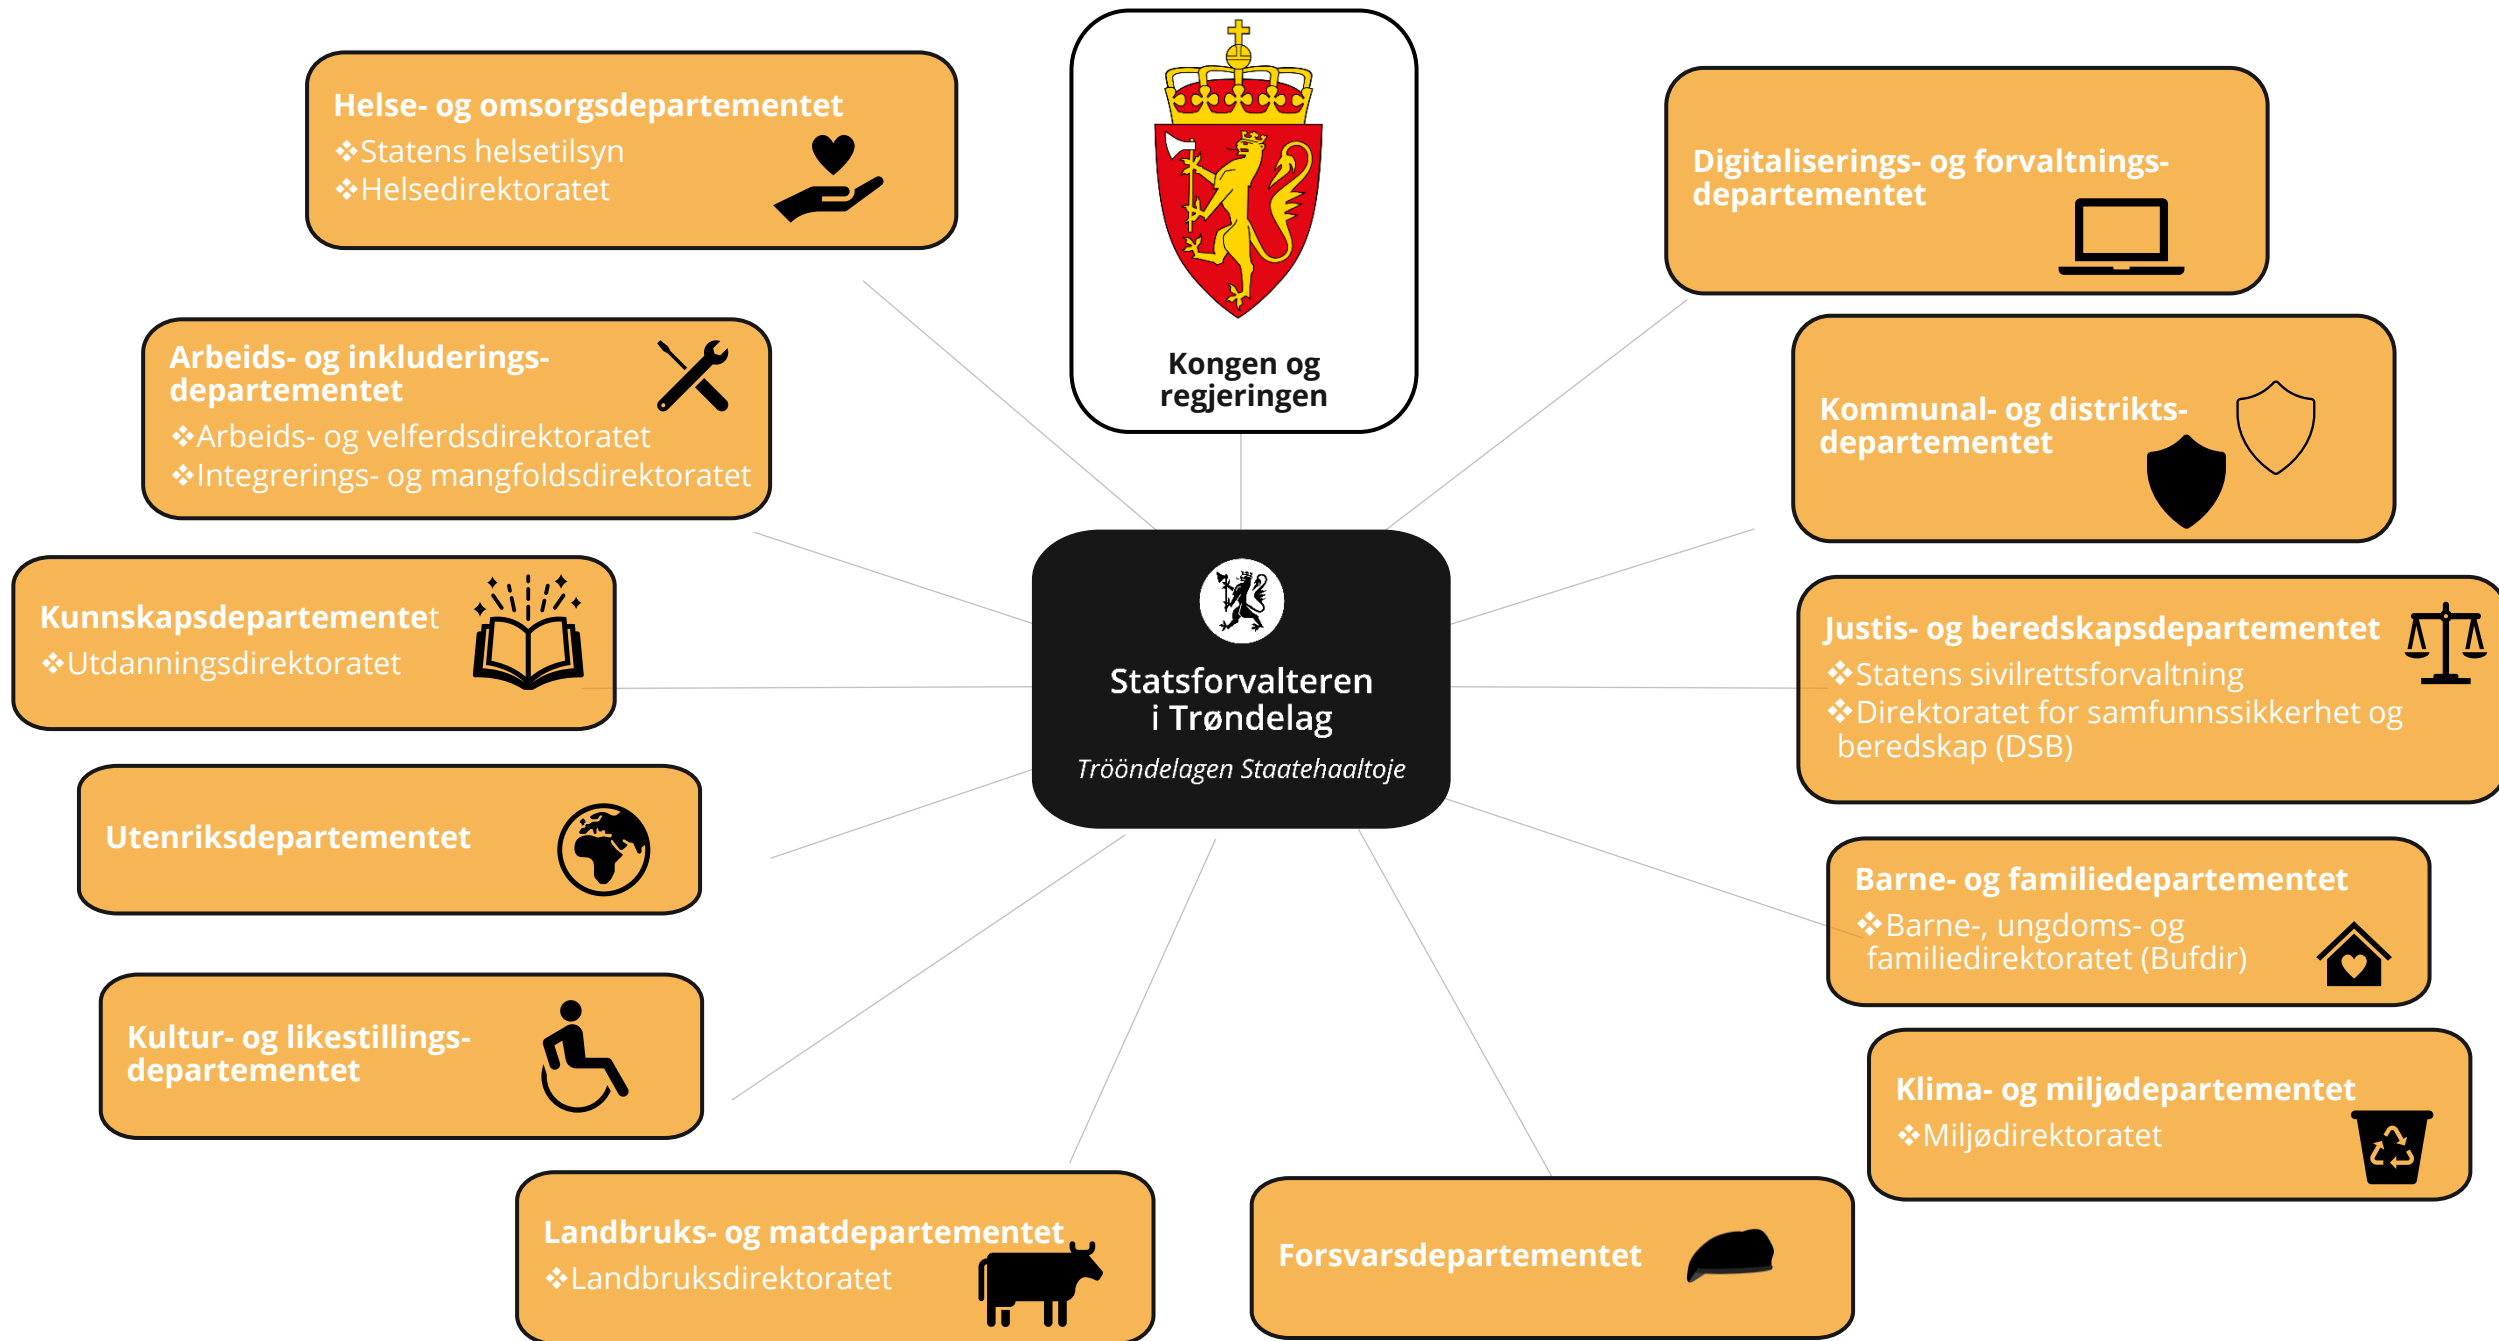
Kongen og regjeringen

Helse- og omsorgsdepartementet
❖Statens helsetilsyn
❖Helsedirektoratet

Digitaliserings- og forvaltnings-departementet

Arbeids- og inkluderings-departementet
❖Arbeids- og velferdsdirektoratet
❖Integrerings- og mangfoldsdirektoratet

Kommunal- og distrikts-departementet

Kunnskapsdepartementet
❖Utdanningsdirektoratet

Statsforvalteren i Trøndelag
Trööndelagen Staatehaaltoje

Justis- og beredskapsdepartementet
❖Statens sivilrettsforvaltning
❖Direktoratet for samfunnssikkerhet og beredskap (DSB)

Utenriksdepartementet

Barne- og familiedepartementet
❖Barne-, ungdoms- og familiedirektoratet (Bufdir)

Kultur- og likestillings-departementet

Klima- og miljødepartementet
❖Miljødirektoratet

Landbruks- og matdepartementet
❖Landbruksdirektoratet

Forsvarsdepartementet